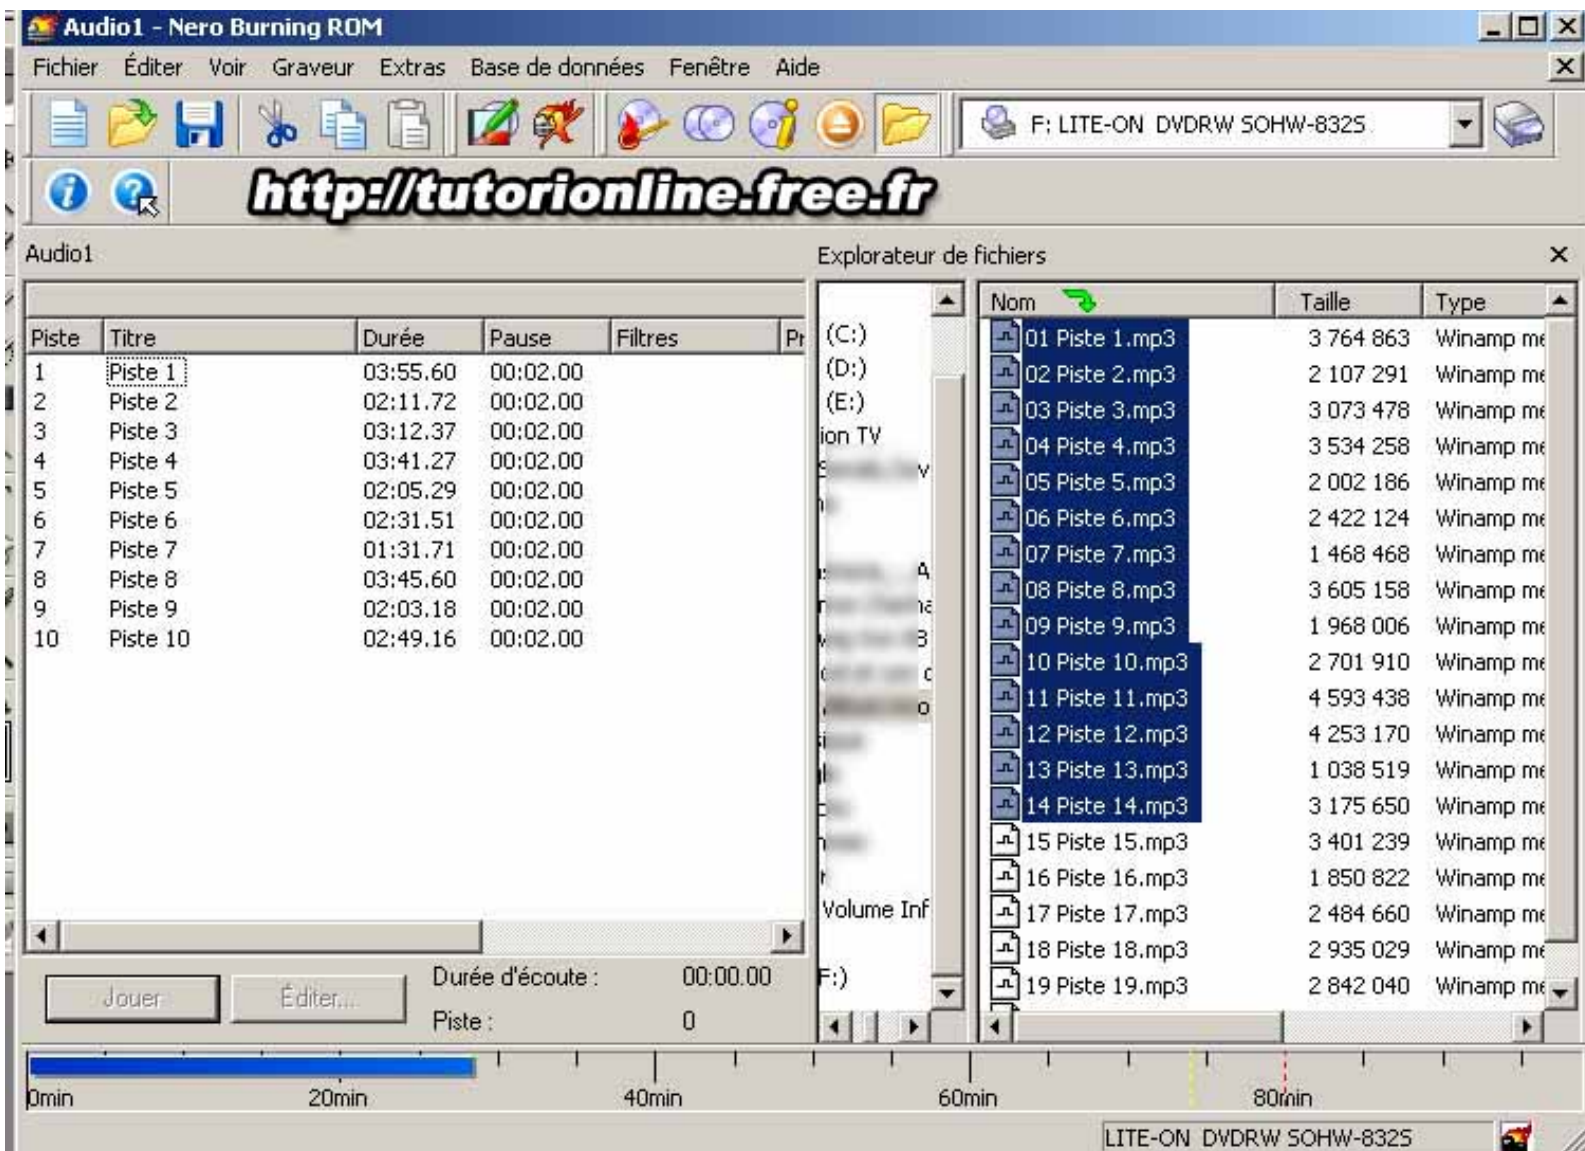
Audio1 - Nero Burning ROM

Fichier Éditer Voir Graveur Extras Base de données Fenêtre Aide

F: LITE-ON DVDRW SOHW-832S

http://tutorionline.free.fr

Audio1

| Piste | Titre | Durée | Pause | Filtres | Pr |
|---|---|---|---|---|---|
| 1 | Piste 1 | 03:55.60 | 00:02.00 | | |
| 2 | Piste 2 | 02:11.72 | 00:02.00 | | |
| 3 | Piste 3 | 03:12.37 | 00:02.00 | | |
| 4 | Piste 4 | 03:41.27 | 00:02.00 | | |
| 5 | Piste 5 | 02:05.29 | 00:02.00 | | |
| 6 | Piste 6 | 02:31.51 | 00:02.00 | | |
| 7 | Piste 7 | 01:31.71 | 00:02.00 | | |
| 8 | Piste 8 | 03:45.60 | 00:02.00 | | |
| 9 | Piste 9 | 02:03.18 | 00:02.00 | | |
| 10 | Piste 10 | 02:49.16 | 00:02.00 | | |

Jouer Éditer... Durée d'écoute : 00:00.00 Piste : 0

Explorateur de fichiers

(C:)
(D:)
(E:)
ion TV
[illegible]
Volume Inf
F:)

| Nom | Taille | Type |
|---|---|---|
| 01 Piste 1.mp3 | 3 764 863 | Winamp me |
| 02 Piste 2.mp3 | 2 107 291 | Winamp me |
| 03 Piste 3.mp3 | 3 073 478 | Winamp me |
| 04 Piste 4.mp3 | 3 534 258 | Winamp me |
| 05 Piste 5.mp3 | 2 002 186 | Winamp me |
| 06 Piste 6.mp3 | 2 422 124 | Winamp me |
| 07 Piste 7.mp3 | 1 468 468 | Winamp me |
| 08 Piste 8.mp3 | 3 605 158 | Winamp me |
| 09 Piste 9.mp3 | 1 968 006 | Winamp me |
| 10 Piste 10.mp3 | 2 701 910 | Winamp me |
| 11 Piste 11.mp3 | 4 593 438 | Winamp me |
| 12 Piste 12.mp3 | 4 253 170 | Winamp me |
| 13 Piste 13.mp3 | 1 038 519 | Winamp me |
| 14 Piste 14.mp3 | 3 175 650 | Winamp me |
| 15 Piste 15.mp3 | 3 401 239 | Winamp me |
| 16 Piste 16.mp3 | 1 850 822 | Winamp me |
| 17 Piste 17.mp3 | 2 484 660 | Winamp me |
| 18 Piste 18.mp3 | 2 935 029 | Winamp me |
| 19 Piste 19.mp3 | 2 842 040 | Winamp me |

0min 20min 40min 60min 80min

LITE-ON DVDRW SOHW-832S